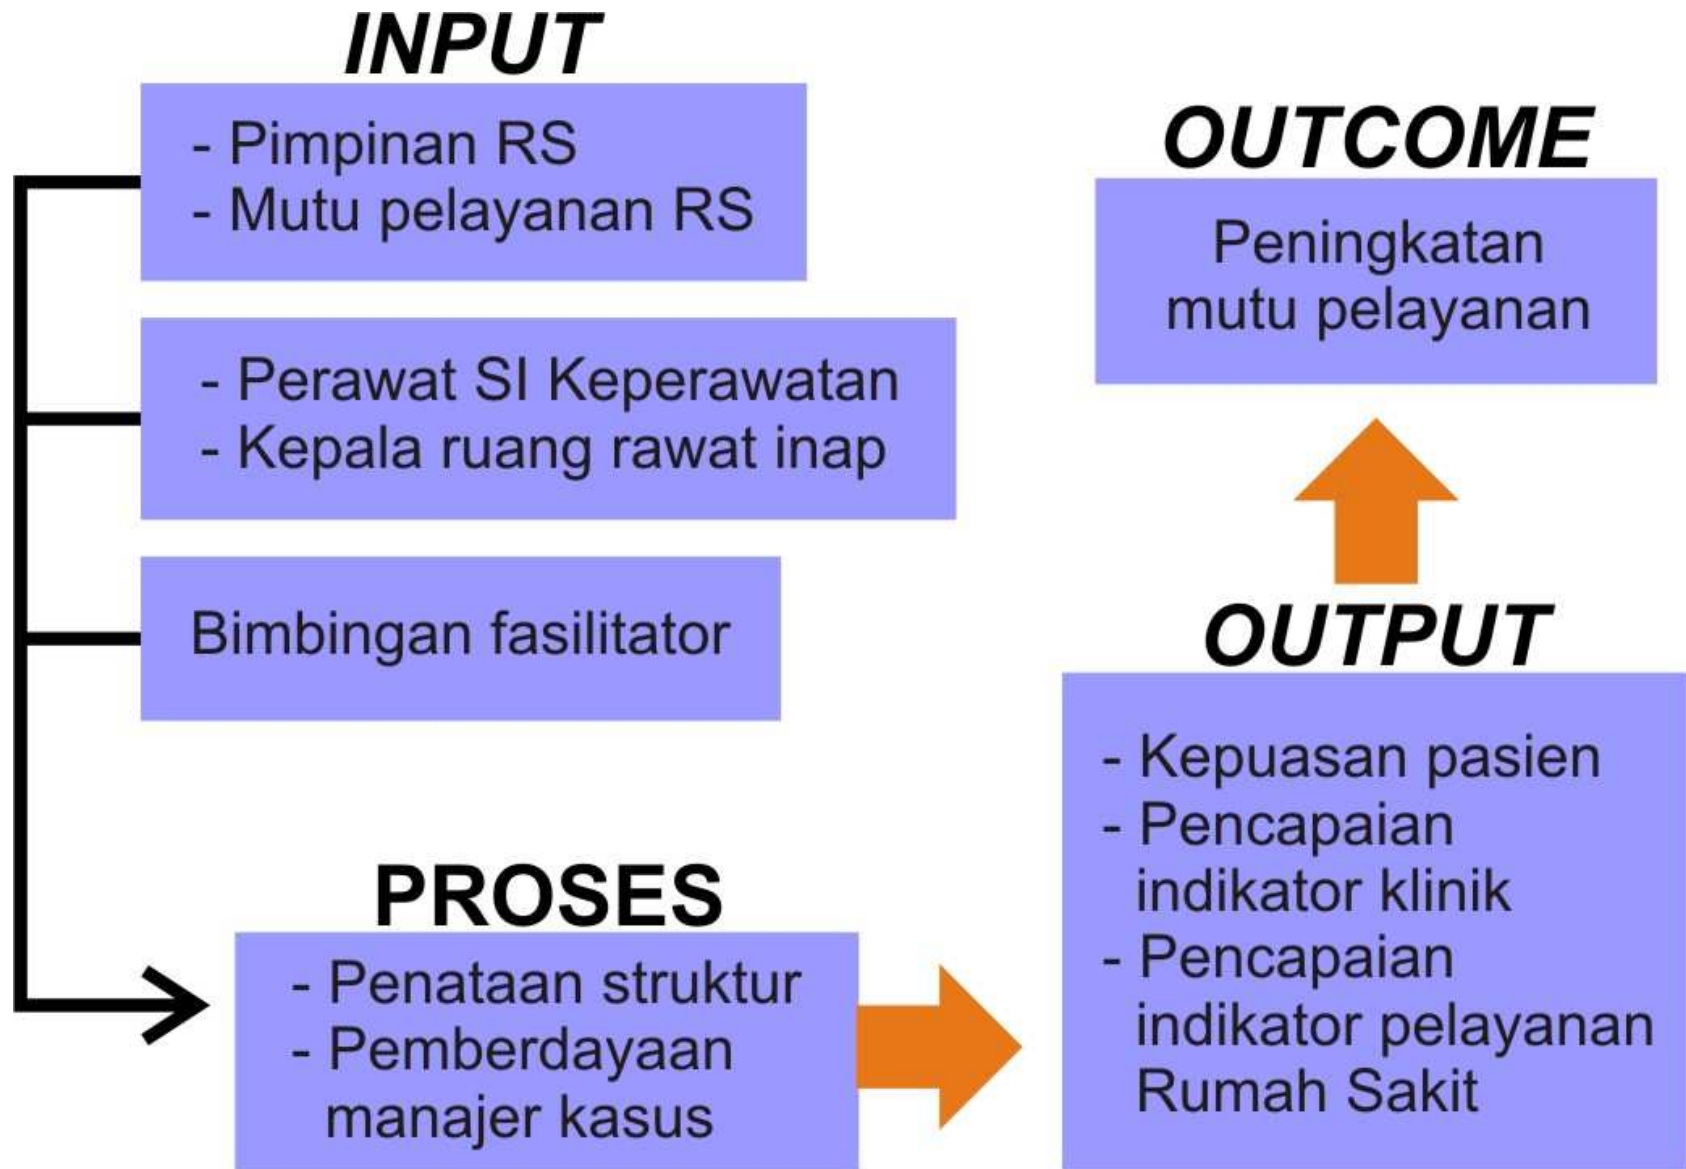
INPUT

- Pimpinan RS
- Mutu pelayanan RS

- Perawat SI Keperawatan
- Kepala ruang rawat inap

Bimbingan fasilitator

PROSES

- Penataan struktur
- Pemberdayaan manajer kasus

OUTCOME

Peningkatan mutu pelayanan

OUTPUT

- Kepuasan pasien
- Pencapaian indikator klinik
- Pencapaian indikator pelayanan Rumah Sakit